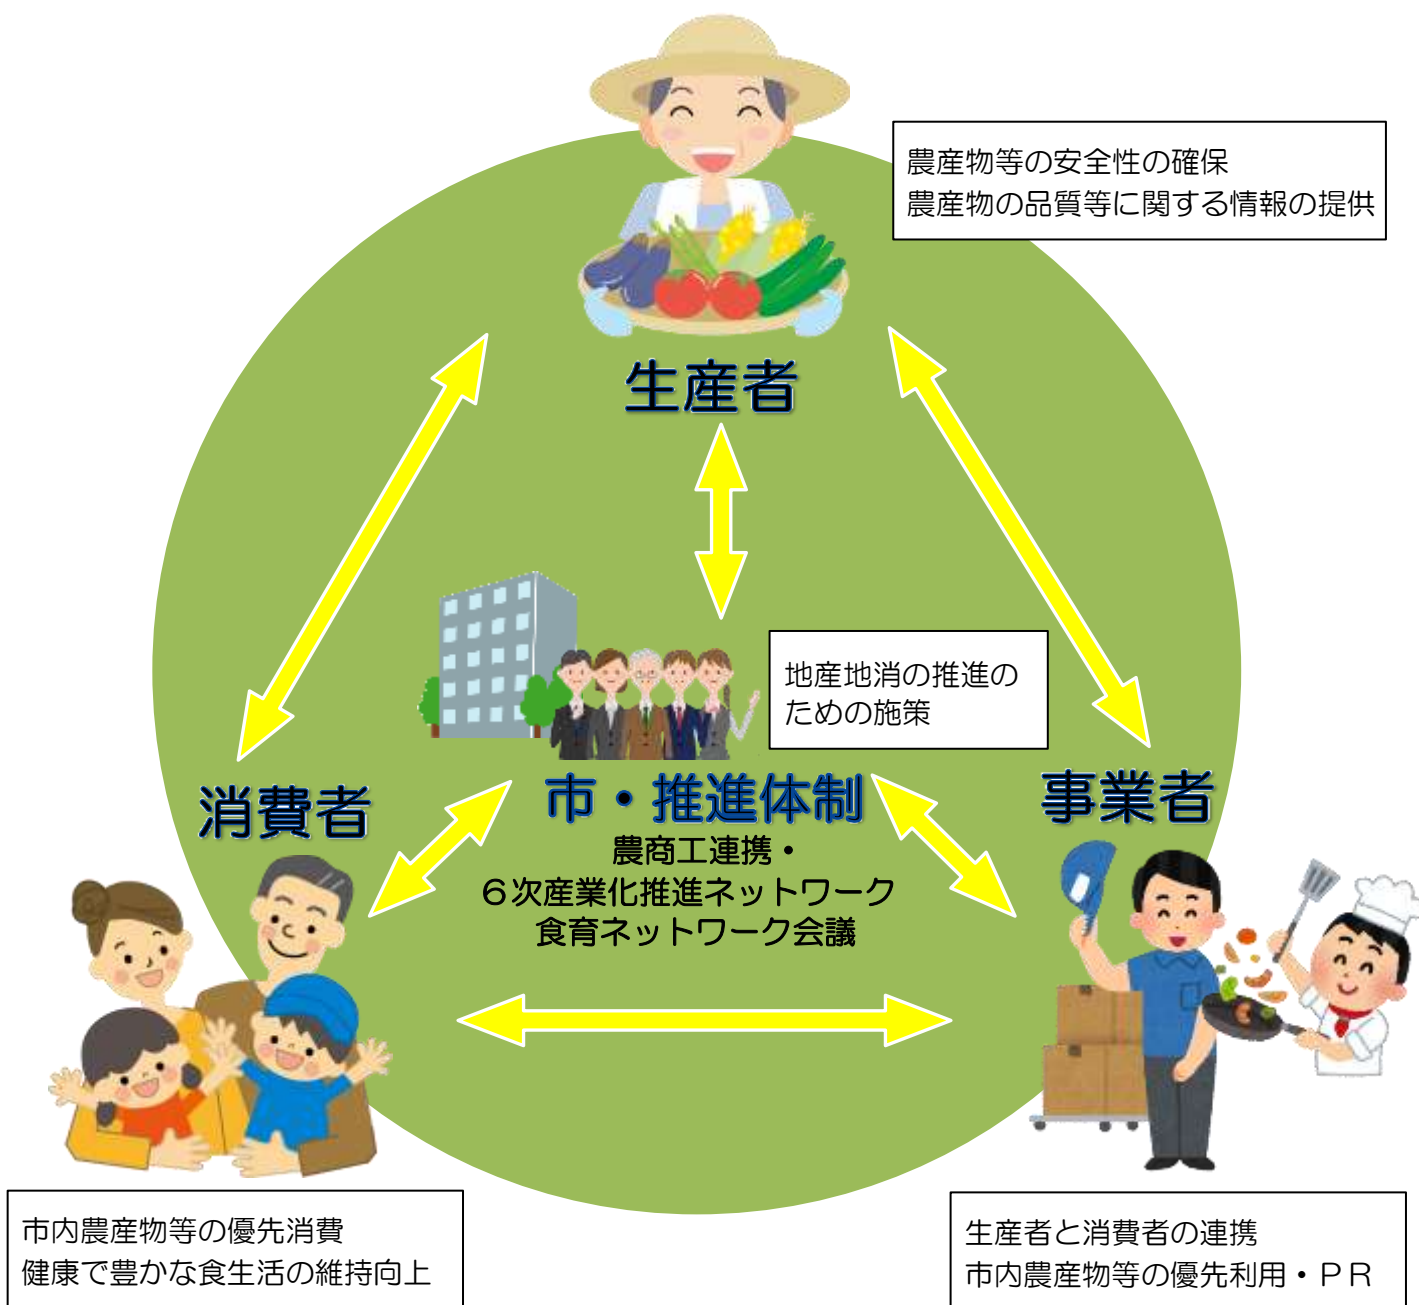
農産物等の安全性の確保
農産物の品質等に関する情報の提供

生産者

地産地消の推進のための施策

市・推進体制
農商工連携・
６次産業化推進ネットワーク
食育ネットワーク会議

消費者

事業者

市内農産物等の優先消費
健康で豊かな食生活の維持向上

生産者と消費者の連携
市内農産物等の優先利用・ＰＲ